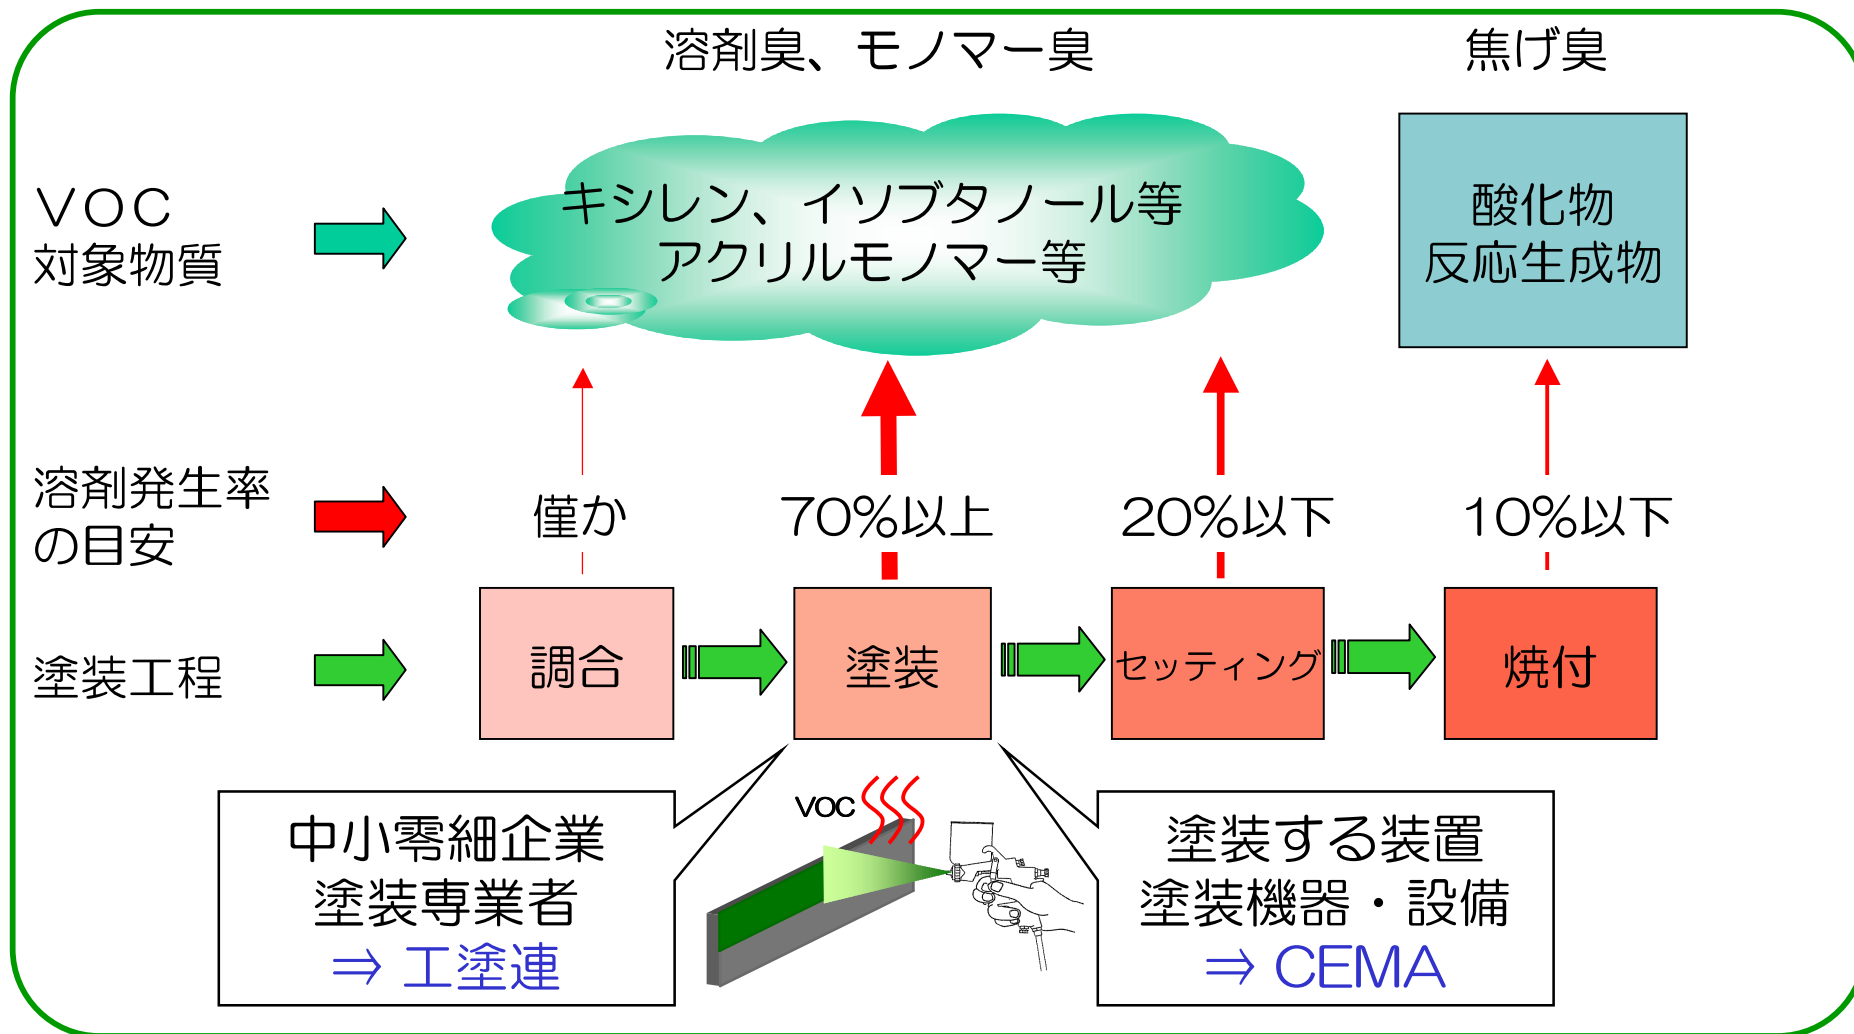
溶剤臭、モノマー臭

焦げ臭

VOC
対象物質

キシレン、イソブタノール等
アクリルモノマー等

酸化物
反応生成物

溶剤発生率
の目安

僅か

70%以上

20%以下

10%以下

塗装工程

調合

塗装

セッティング

焼付

中小零細企業
塗装専業者
⇒ 工塗連

VOC

塗装する装置
塗装機器・設備
⇒ CEMA